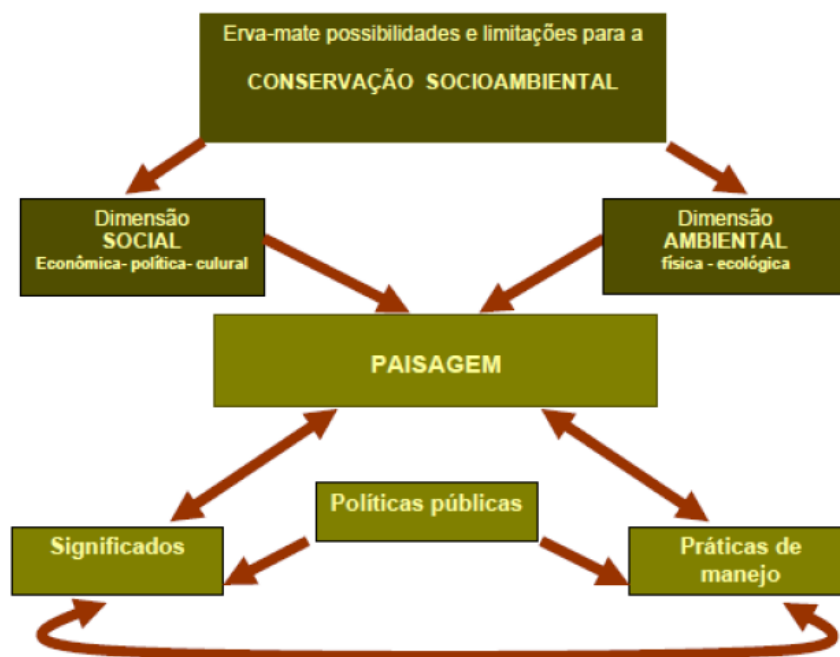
Erva-mate possibilidades e limitações para a

CONSERVAÇÃO SOCIOAMBIENTAL

Dimensão
SOCIAL
Econômica- política- culural

Dimensão
AMBIENTAL
física - ecológica

PAISAGEM

Políticas públicas

Significados

Práticas de manejo